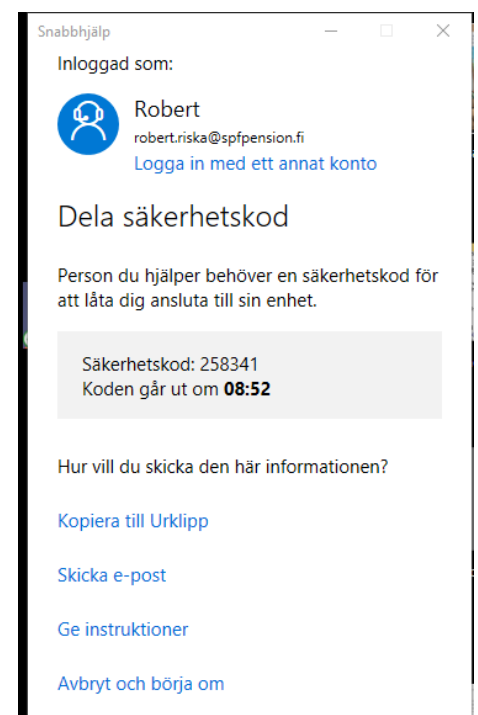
Snabbhjälp

Inloggad som:

Robert
robert.riska@spfpension.fi
Logga in med ett annat konto

Dela säkerhetskod

Person du hjälper behöver en säkerhetskod för att låta dig ansluta till sin enhet.

Säkerhetskod: 258341
Koden går ut om **08:52**

Hur vill du skicka den här informationen?

Kopiera till Urklipp

Skicka e-post

Ge instruktioner

Avbryt och börja om